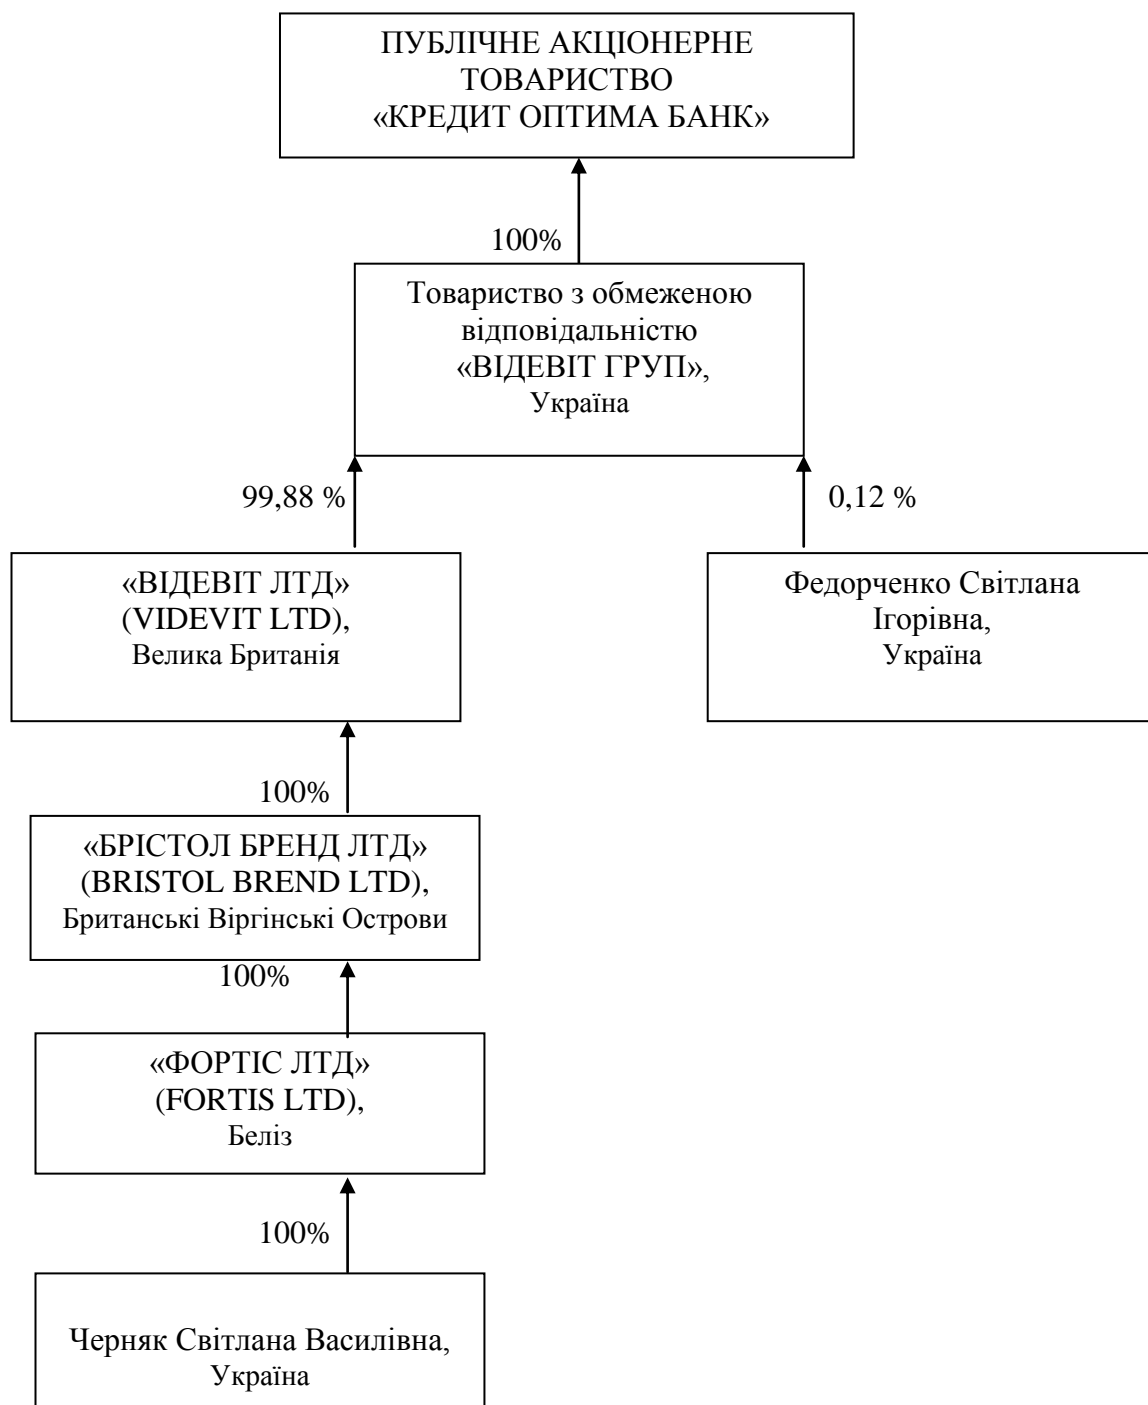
ПУБЛІЧНЕ АКЦІОНЕРНЕ ТОВАРИСТВО «КРЕДИТ ОПТИМА БАНК»

100%

Товариство з обмеженою відповідальністю «ВІДЕВІТ ГРУП», Україна

99,88 %

0,12 %

«ВІДЕВІТ ЛТД» (VIDEVIT LTD), Велика Британія

Федорченко Світлана Ігорівна, Україна

100%

«БРІСТОЛ БРЕНД ЛТД» (BRISTOL BREND LTD), Британські Віргінські Острови

100%

«ФОРТІС ЛТД» (FORTIS LTD), Беліз

100%

Черняк Світлана Василівна, Україна